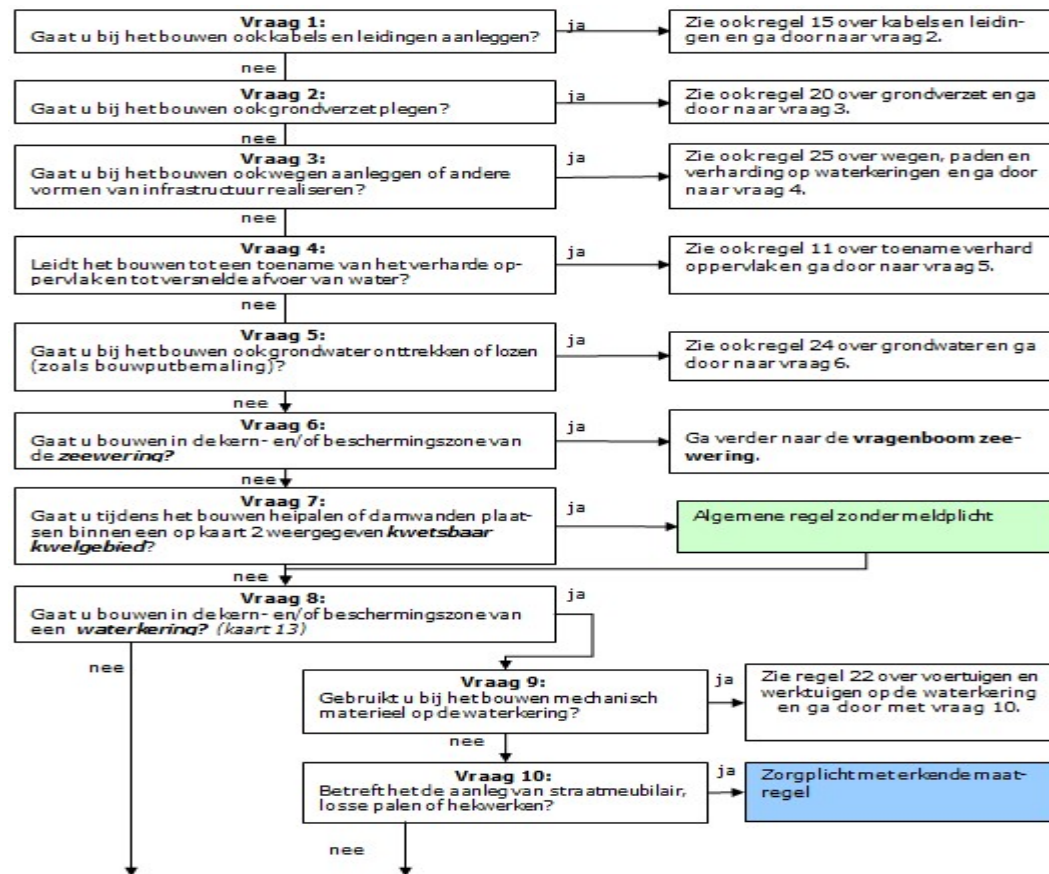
Vraag 1:
Gaat u bij het bouwen ook kabels en leidingen aanleggen?

ja

Zie ook regel 15 over kabels en leidingen en ga door naar vraag 2.

nee

Vraag 2:
Gaat u bij het bouwen ook grondverzet plegen?

ja

Zie ook regel 20 over grondverzet en ga door naar vraag 3.

nee

Vraag 3:
Gaat u bij het bouwen ook wegen aanleggen of andere vormen van infrastructuur realiseren?

ja

Zie ook regel 25 over wegen, paden en verharding op waterkeringen en ga door naar vraag 4.

nee

Vraag 4:
Leidt het bouwen tot een toename van het verharde oppervlak en tot versnelde afvoer van water?

ja

Zie ook regel 11 over toename verhard oppervlak en ga door naar vraag 5.

nee

Vraag 5:
Gaat u bij het bouwen ook grondwater onttrekken of lozen (zoals bouwputbemaling)?

ja

Zie ook regel 24 over grondwater en ga door naar vraag 6.

nee

Vraag 6:
Gaat u bouwen in de kern- en/of beschermingszone van de ***zeewering?***

ja

Ga verder naar de **vragenboom zeewering**.

nee

Vraag 7:
Gaat u tijdens het bouwen heipalen of damwanden plaatsen binnen een op kaart 2 weergegeven ***kwetsbaar kwelgebied***?

ja

Algemene regel zonder meldplicht

nee

Vraag 8:
Gaat u bouwen in de kern- en/of beschermingszone van een ***waterkering?*** *(kaart 13)*

ja

nee

Vraag 9:
Gebruikt u bij het bouwen mechanisch materieel op de waterkering?

ja

Zie regel 22 over voertuigen en werktuigen op de waterkering en ga door met vraag 10.

nee

Vraag 10:
Betreft het de aanleg van straatmeubilair, losse palen of hekwerken?

ja

Zorgplicht met erkende maatregel

nee